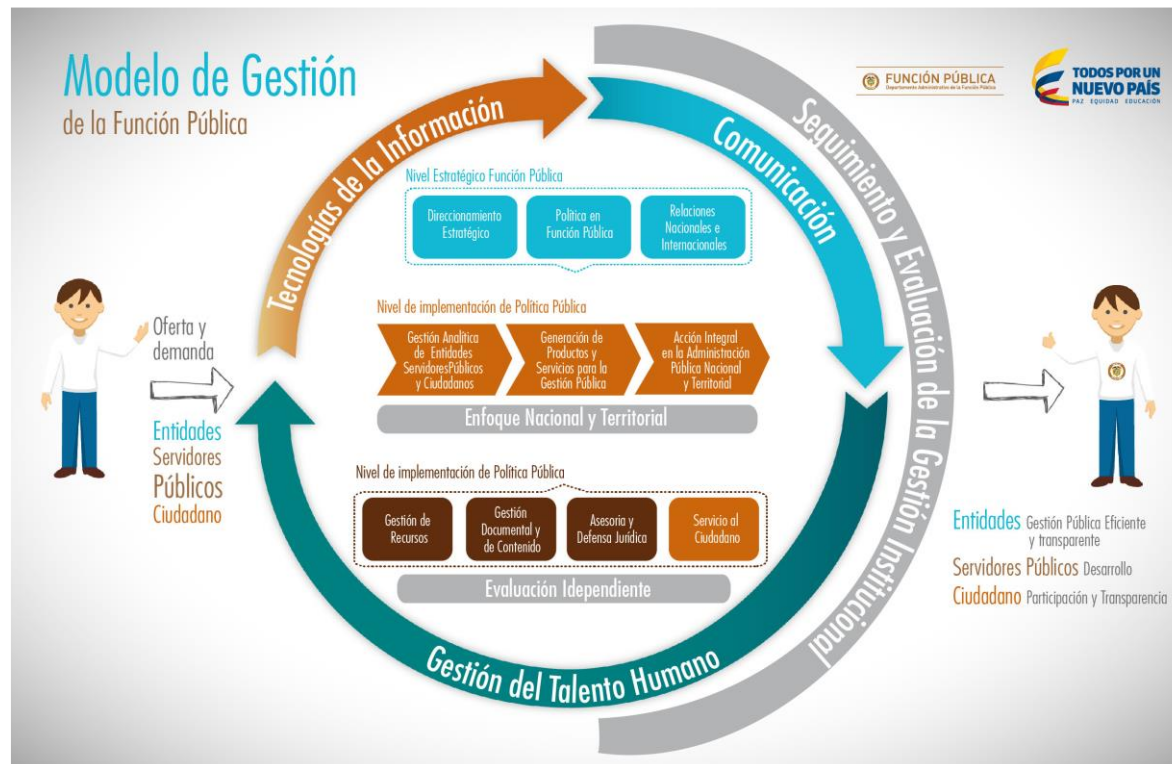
Modelo de Gestión
de la Función Pública

FUNCIÓN PÚBLICA
Departamento Administrativo de la Función Pública

TODOS POR UN NUEVO PAÍS
PAZ EQUIDAD EDUCACIÓN

Tecnologías de la Información

Comunicación

Seguimiento y Evaluación de la Gestión Institucional

Nivel Estratégico Función Pública

Direccionamiento Estratégico

Política en Función Pública

Relaciones Nacionales e Internacionales

Nivel de implementación de Política Pública

Gestión Analítica de Entidades ServidoresPúblicos y Ciudadanos

Generación de Productos y Servicios para la Gestión Pública

Acción Integral en la Administración Pública Nacional y Territorial

Enfoque Nacional y Territorial

Nivel de implementación de Política Pública

Gestión de Recursos

Gestión Documental y de Contenido

Asesoria y Defensa Jurídica

Servicio al Ciudadano

Evaluación Idependiente

Gestión del Talento Humano

Oferta y demanda

Entidades
Servidores
Públicos
Ciudadano

Entidades Gestión Pública Eficiente y transparente
Servidores Públicos Desarrollo
Ciudadano Participación y Transparencia